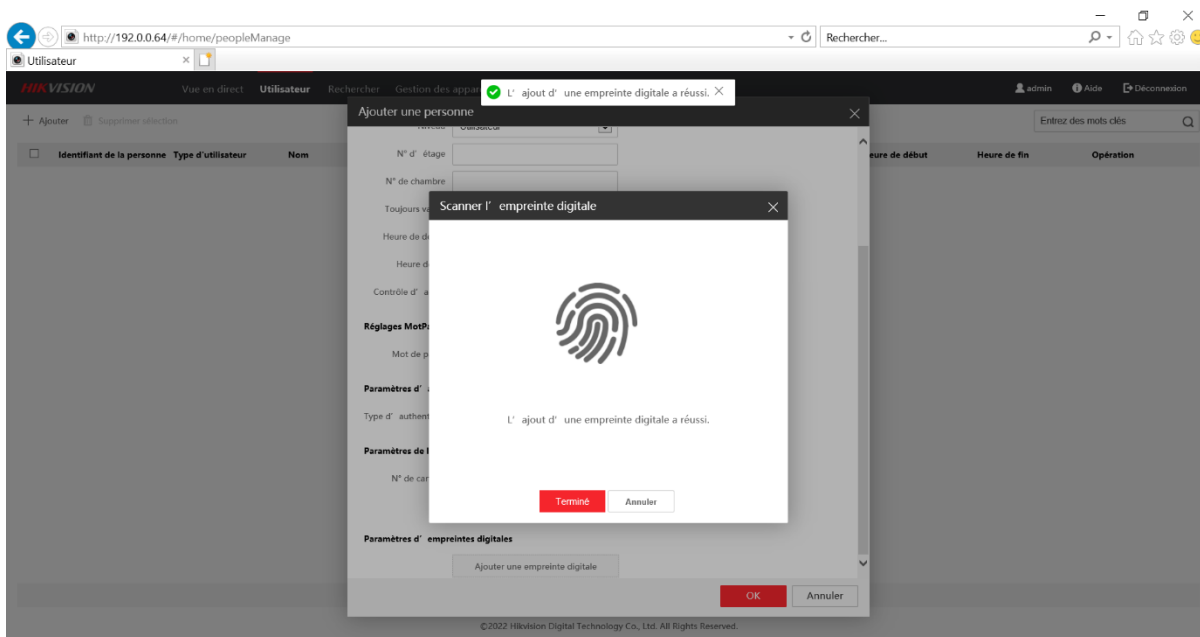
http://192.0.0.64/#/home/peopleManage

Rechercher...

Utilisateur

HIKVISION

Vue en direct Utilisateur Rechercher Gestion des appar

L' ajout d' une empreinte digitale a réussi.

admin Aide Déconnexion

+ Ajouter Supprimer sélection

Entrez des mots clés

Identifiant de la personne Type d'utilisateur Nom

eure de début Heure de fin Opération

Ajouter une personne

Niveau Utilisateur

N° d' étage

N° de chambre

Toujours va

Heure de de

Heure d

Contrôle d' a

Réglages MotP

Mot de p

Paramètres d'

Type d' authent

Paramètres de l

N° de car

Paramètres d' empreintes digitales

Ajouter une empreinte digitale

OK Annuler

Scanner l' empreinte digitale

L' ajout d' une empreinte digitale a réussi.

Terminé Annuler

©2022 Hikvision Digital Technology Co., Ltd. All Rights Reserved.